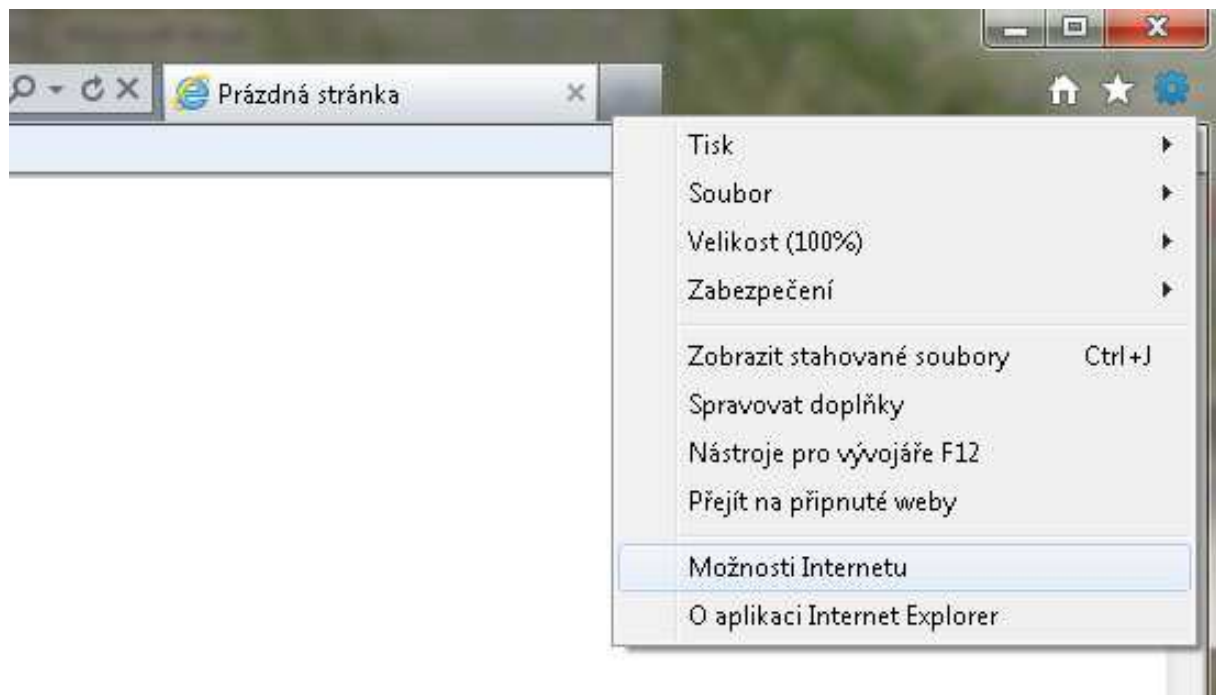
Prázdná stránka

Tisk
Soubor
Velikost (100%)
Zabezpečení

Zobrazit stahované soubory Ctrl+J
Spravovat doplňky
Nástroje pro vývojáře F12
Přejít na připnuté weby

Možnosti Internetu
O aplikaci Internet Explorer